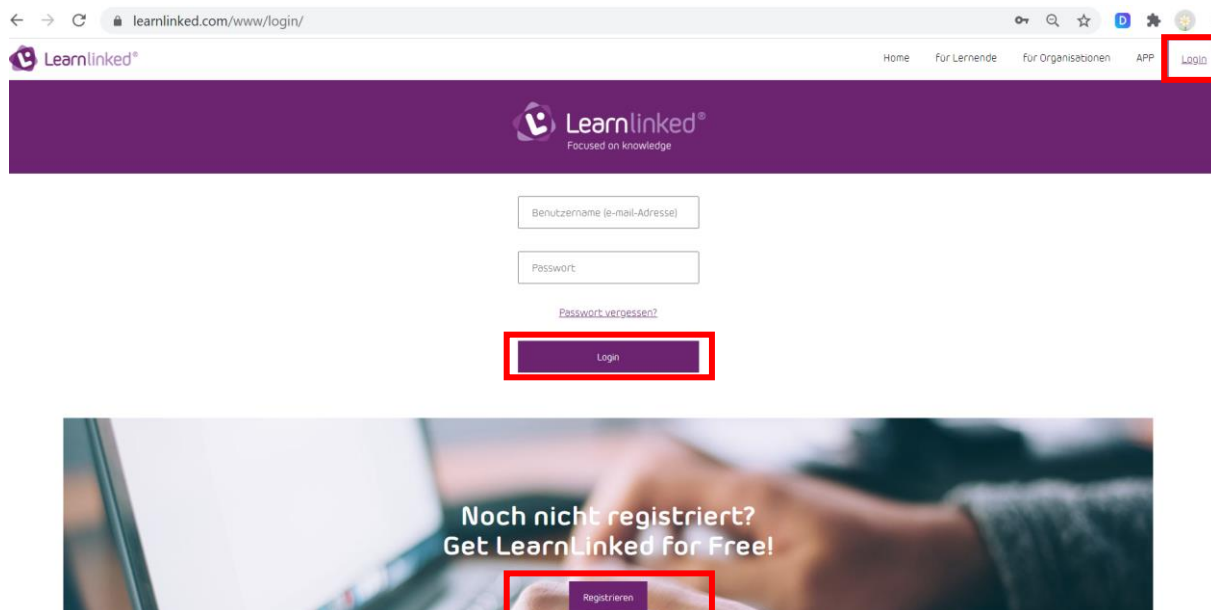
learnlinked.com/www/login/

D

Learnlinked®

Home Für Lernende Für Organisationen APP Login

Learnlinked®
Focused on knowledge

Benutzername (e-mail-Adresse)

Passwort

Passwort vergessen?

Login

Noch nicht registriert?
Get LearnLinked for Free!

Registrieren